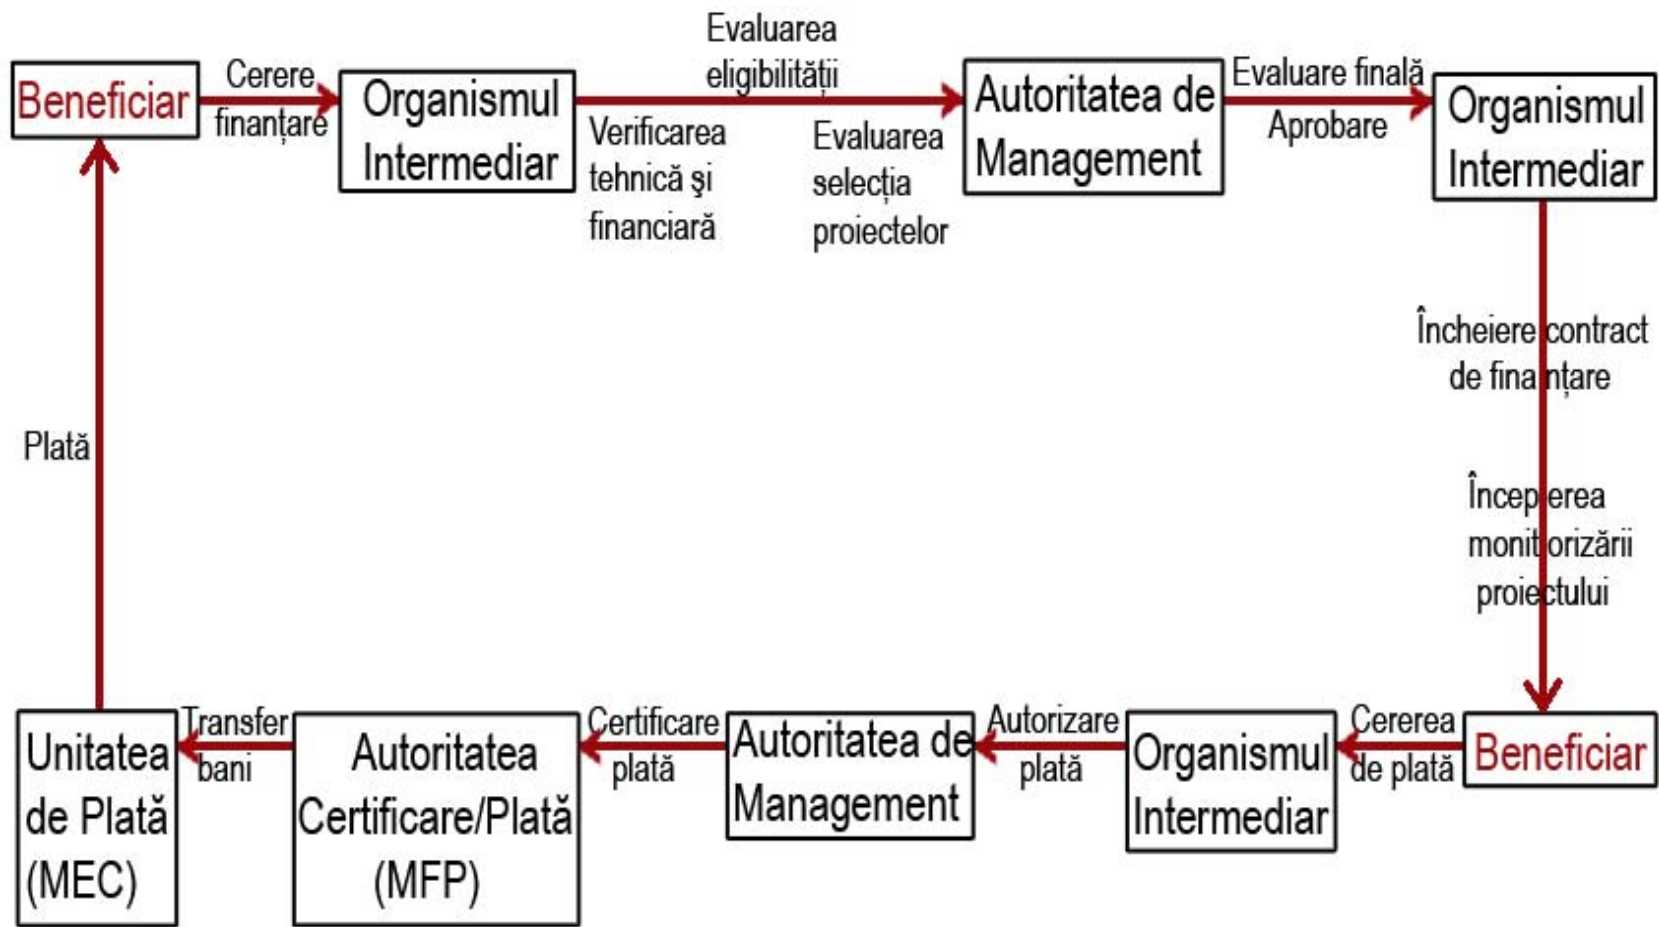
Beneficiar

Cerere finanțare

Organismul Intermediar

Evaluarea eligibilității

Verificarea tehnică şi financiară

Evaluarea selecția proiectelor

Autoritatea de Management

Evaluare finală

Aprobare

Organismul Intermediar

Încheiere contract de finanțare

Începerea monitorizării proiectului

Beneficiar

Cererea de plată

Organismul Intermediar

Autorizare plată

Autoritatea de Management

Certificare plată

Autoritatea Certificare/Plată (MFP)

Transfer bani

Unitatea de Plată (MEC)

Plată